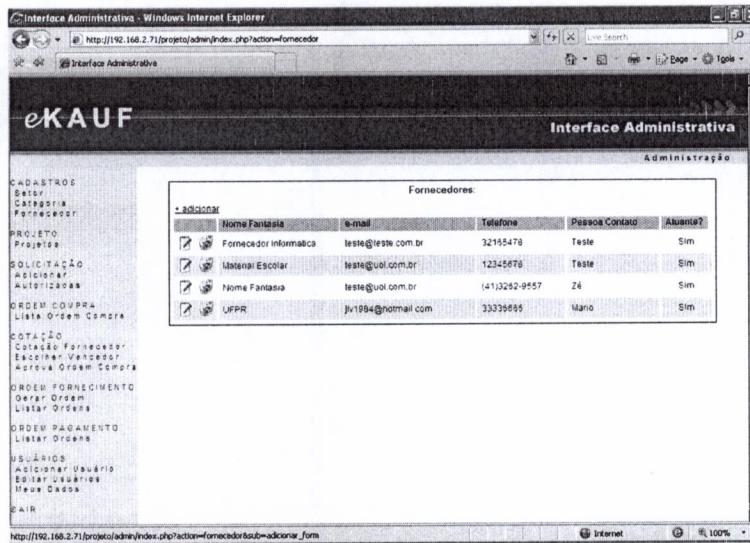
Interface Administrativa - Windows Internet Explorer

http://192.168.2.71/projeto/admin/index.php?action=fornecedor

Live Search

Interface Administrativa

Page · Tools ·

eKAUF

Interface Administrativa

Administração

CADASTROS
Setor
Categoria
Fornecedor

PROJETO
Projetos

SOLICITAÇÃO
Adicionar
Autorizados

ORDEM COMPRA
Lista Ordem Compra

COTAÇÃO
Cotação Fornecedor
Escolher Vencedor
Aprova Ordem Compra

ORDEM FORNECIMENTO
Gerar Ordem
Listar Ordens

ORDEM PAGAMENTO
Listar Ordens

USUÁRIOS
Adicionar Usuário
Editar Usuários
Meus Dados

SAIR

Fornecedores:

+ adicionar

| | Nome Fantasia | e-mail | Telefone | Pessoa Contato | Atuante? |
|---|---|---|---|---|---|
| | Fornecedor Informatica | teste@teste.com.br | 32165478 | Teste | Sim |
| | Material Escolar | teste@uol.com.br | 12345678 | Teste | Sim |
| | Nome Fantasia | teste@uol.com.br | (41)3262-9557 | Zé | Sim |
| | UFPR | jlv1994@hotmail.com | 33336665 | Mario | Sim |

http://192.168.2.71/projeto/admin/index.php?action=fornecedor&sub=adicionar_form

Internet

100%